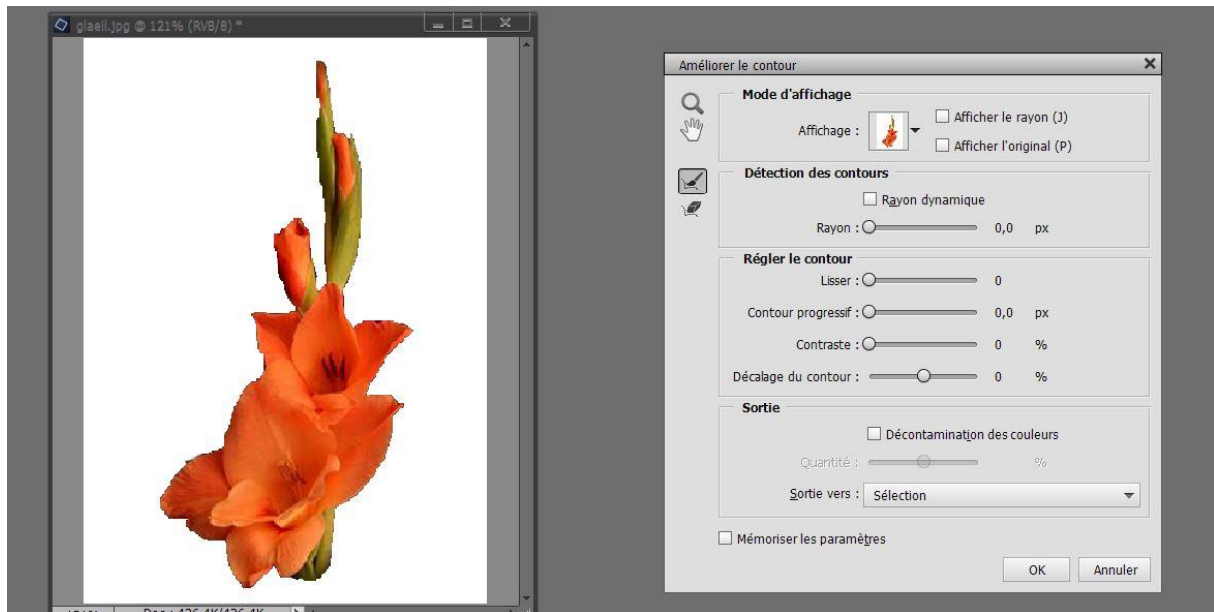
glaeil.jpg @ 121% (RVB/8) *

Doc : 426,4K/426,4K

Améliorer le contour

Mode d'affichage

Affichage :

Afficher le rayon (J)

Afficher l'original (P)

Détection des contours

Rayon dynamique

Rayon : 0,0 px

Régler le contour

Lisser : 0

Contour progressif : 0,0 px

Contraste : 0 %

Décalage du contour : 0 %

Sortie

Décontamination des couleurs

Quantité : %

Sortie vers : Sélection

Mémoriser les paramètres

OK

Annuler